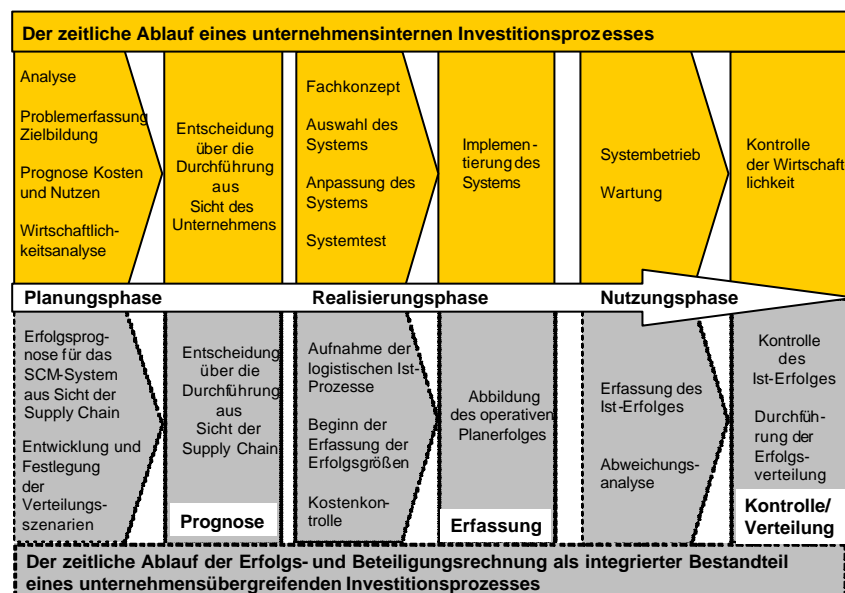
Der zeitliche Ablauf eines unternehmensinternen Investitionsprozesses

Analyse

Problemerfassung Zielbildung

Prognose Kosten und Nutzen

Wirtschaftlichkeitsanalyse

Entscheidung über die Durchführung aus Sicht des Unternehmens

Fachkonzept

Auswahl des Systems

Anpassung des Systems

Systemtest

Implementierung des Systems

Systembetrieb

Wartung

Kontrolle der Wirtschaftlichkeit

Planungsphase

Realisierungsphase

Nutzungsphase

Erfolgsprognose für das SCM-System aus Sicht der Supply Chain

Entwicklung und Festlegung der Verteilungsszenarien

Entscheidung über die Durchführung aus Sicht der Supply Chain

Prognose

Aufnahme der logistischen Ist-Prozesse

Beginn der Erfassung der Erfolgsgrößen

Kostenkontrolle

Abbildung des operativen Planerfolges

Erfassung

Erfassung des Ist-Erfolges

Abweichungsanalyse

Kontrolle des Ist-Erfolges

Durchführung der Erfolgsverteilung

Kontrolle/ Verteilung

Der zeitliche Ablauf der Erfolgs- und Beteiligungsrechnung als integrierter Bestandteil eines unternehmensübergreifenden Investitionsprozesses